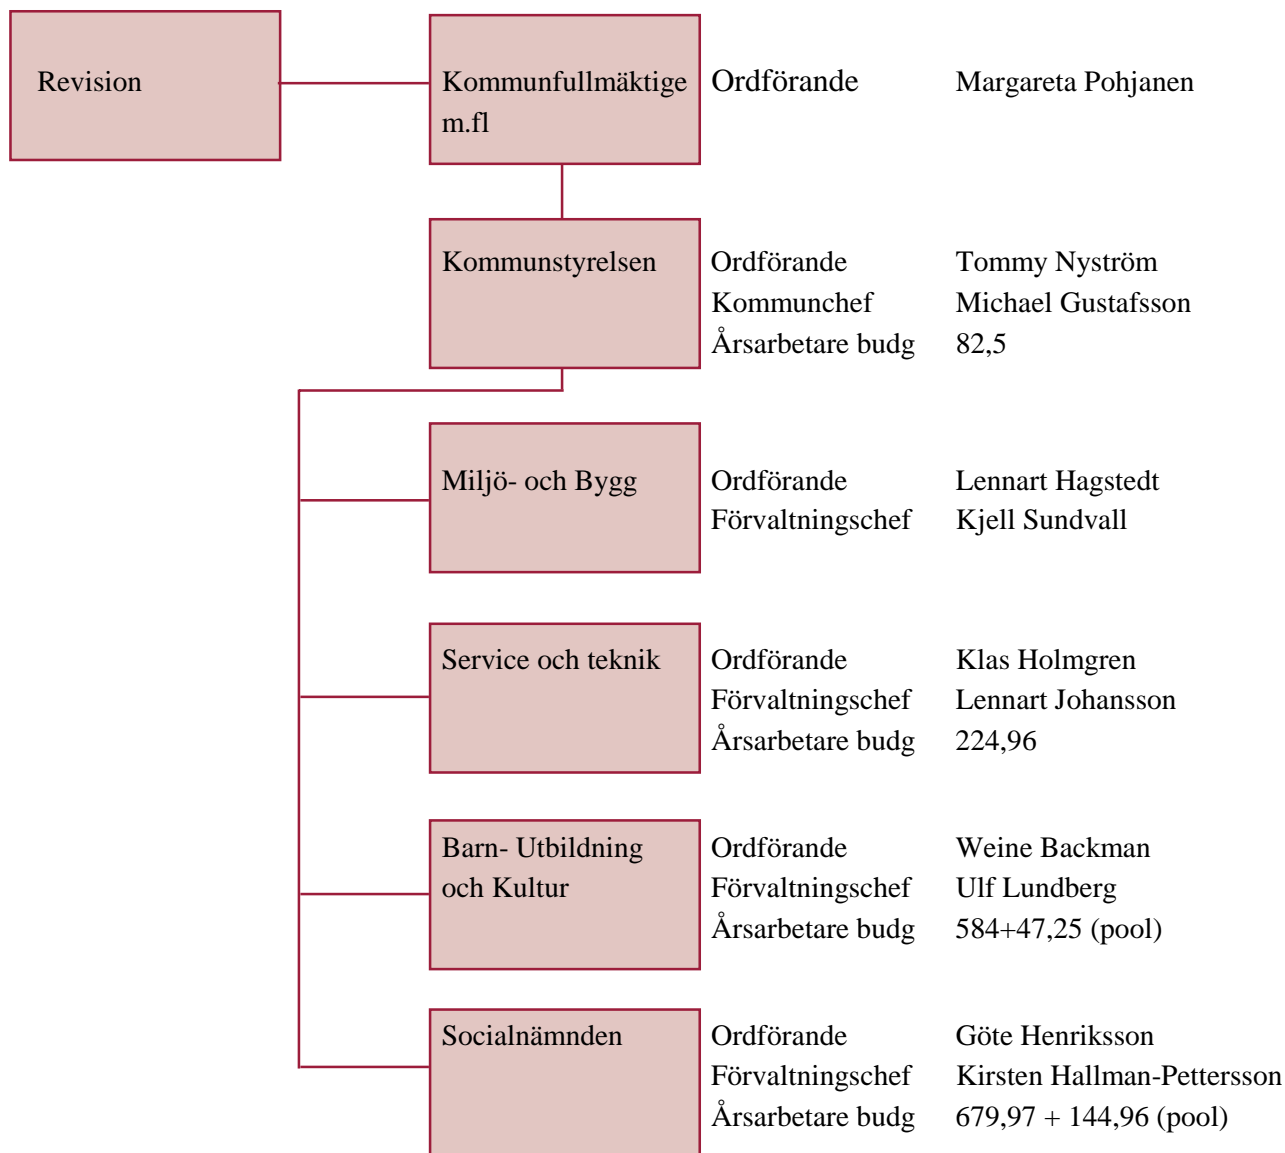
Revision

Kommunfullmäktige m.fl

Ordförande Margareta Pohjanen

Kommunstyrelsen

Ordförande Tommy Nyström
Kommunchef Michael Gustafsson
Årsarbetare budg 82,5

Miljö- och Bygg

Ordförande Lennart Hagstedt
Förvaltningschef Kjell Sundvall

Service och teknik

Ordförande Klas Holmgren
Förvaltningschef Lennart Johansson
Årsarbetare budg 224,96

Barn- Utbildning och Kultur

Ordförande Weine Backman
Förvaltningschef Ulf Lundberg
Årsarbetare budg 584+47,25 (pool)

Socialnämnden

Ordförande Göte Henriksson
Förvaltningschef Kirsten Hallman-Pettersson
Årsarbetare budg 679,97 + 144,96 (pool)